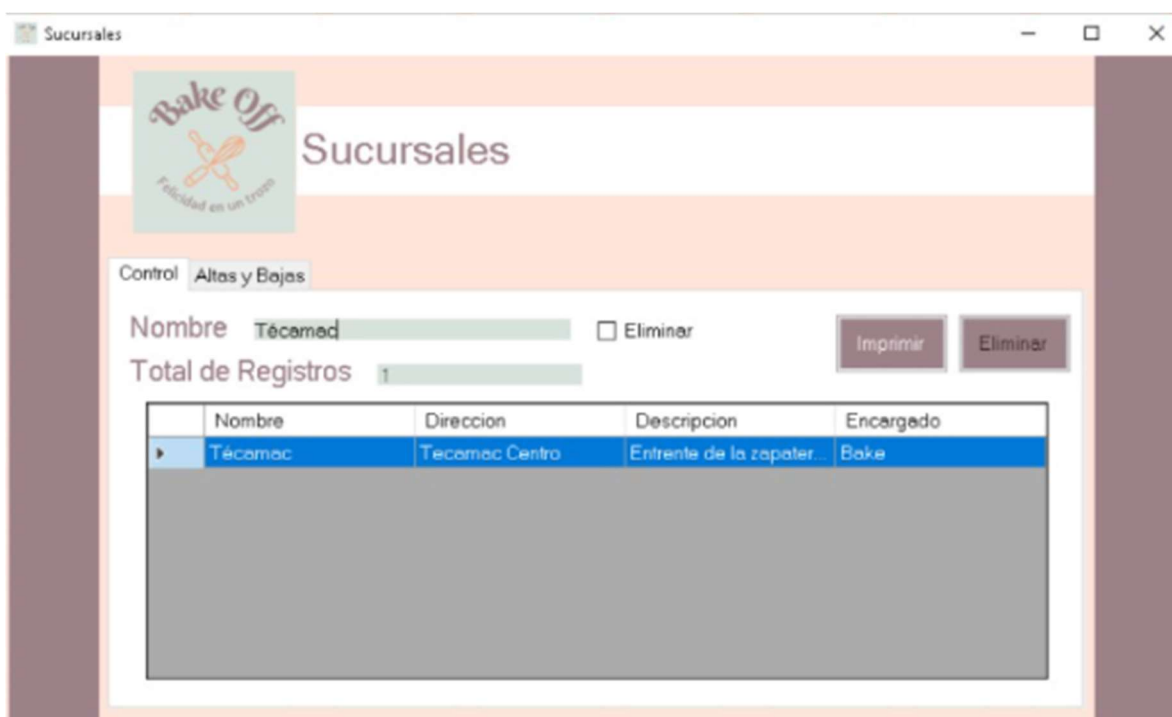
Sucursales

Bake Off

Felicidad en un trozo

Sucursales

Control | Altas y Bajas

Nombre Técamac

Eliminar

Imprimir

Eliminar

Total de Registros 1

| | Nombre | Direccion | Descripcion | Encargado |
|---|---|---|---|---|
| ▸ | Técamac | Tecamac Centro | Entrente de la zapater... | Bake |